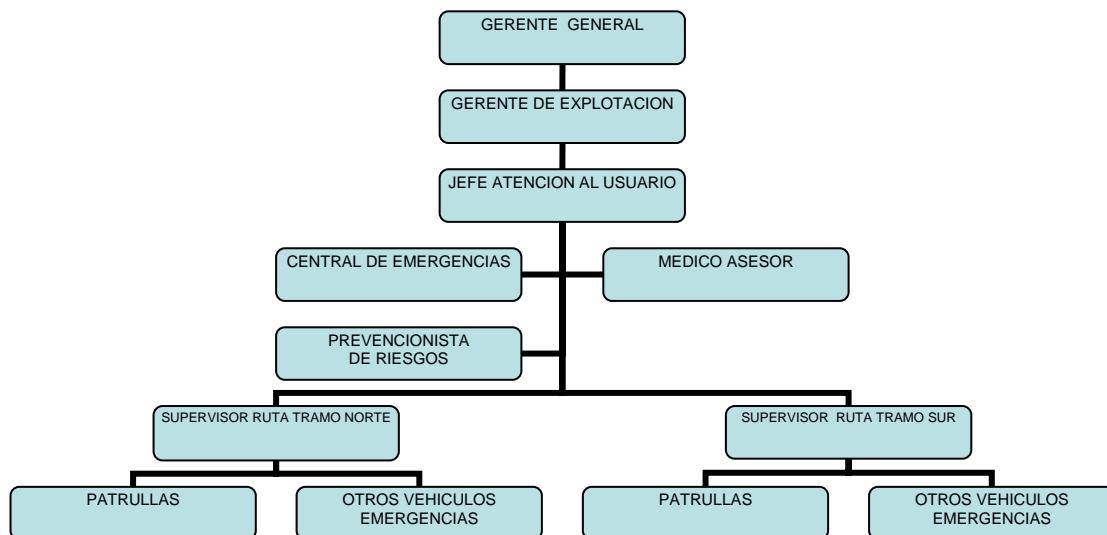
GERENTE GENERAL

GERENTE DE EXPLOTACION

JEFE ATENCION AL USUARIO

CENTRAL DE EMERGENCIAS

MEDICO ASESOR

PREVENCIONISTA DE RIESGOS

SUPERVISOR RUTA TRAMO NORTE

SUPERVISOR RUTA TRAMO SUR

PATRULLAS

OTROS VEHICULOS EMERGENCIAS

PATRULLAS

OTROS VEHICULOS EMERGENCIAS